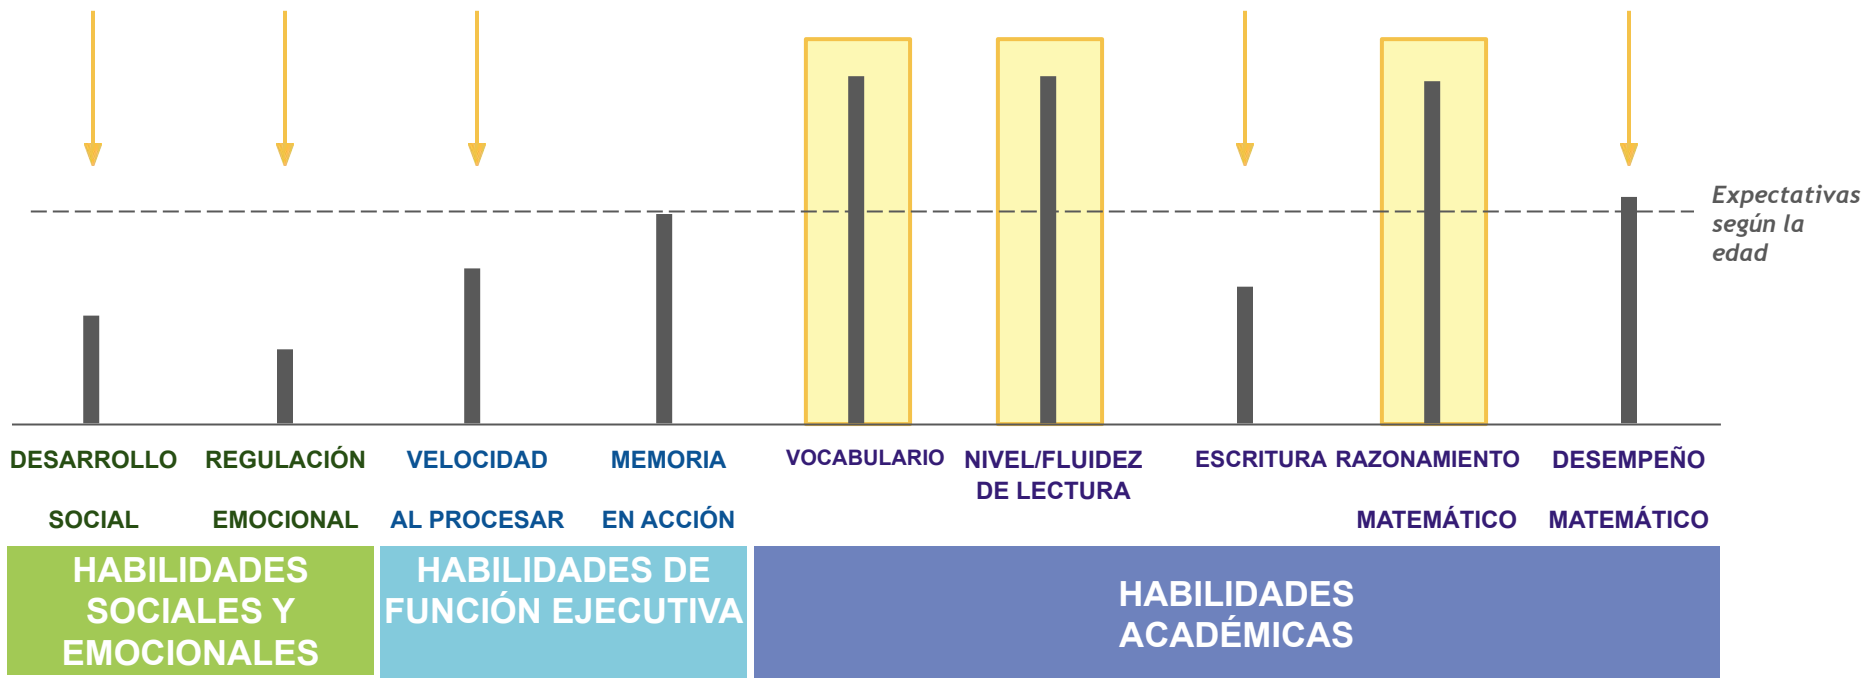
Expectativas según la edad

DESARROLLO SOCIAL

REGULACIÓN EMOCIONAL

VELOCIDAD AL PROCESAR

MEMORIA EN ACCIÓN

VOCABULARIO

NIVEL/FLUIDEZ DE LECTURA

ESCRITURA

RAZONAMIENTO MATEMÁTICO

DESEMPEÑO MATEMÁTICO

HABILIDADES SOCIALES Y EMOCIONALES

HABILIDADES DE FUNCIÓN EJECUTIVA

HABILIDADES ACADÉMICAS